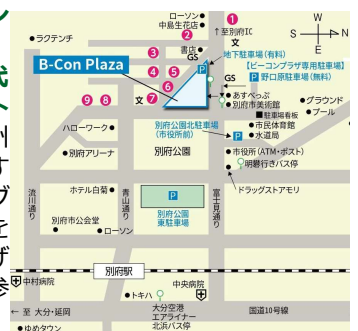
ローソン
中島生花店
ラクテンチ
1
↑至別府IC
文
S
W
N
E
書店
GS
3
B-Con Plaza
地下駐車場（有料）
【ビーコンプラザ専用駐車場】
4
5
2
P
GS
野口原駐車場（無料）
6
9
8
文
7
あすべっぷ
別府市美術館
グラウンド
プール
駐車場看板
市民体育館
水道局
ハローワーク
別府公園北駐車場（市役所前）
P
別府アリーナ
別府公園
市役所（ATM・ポスト）
明礬行きバス停
ドラッグストアモリ
流川通り
ホテル白菊
青山通り
P
別府公園東駐車場
富士見通り
別府市公会堂
ローソン
別府駅
中村病院
中央病院
←至 大分・延岡
トキハ
大分空港エアライナー北浜バス停
国道10号線
ゆめタウン